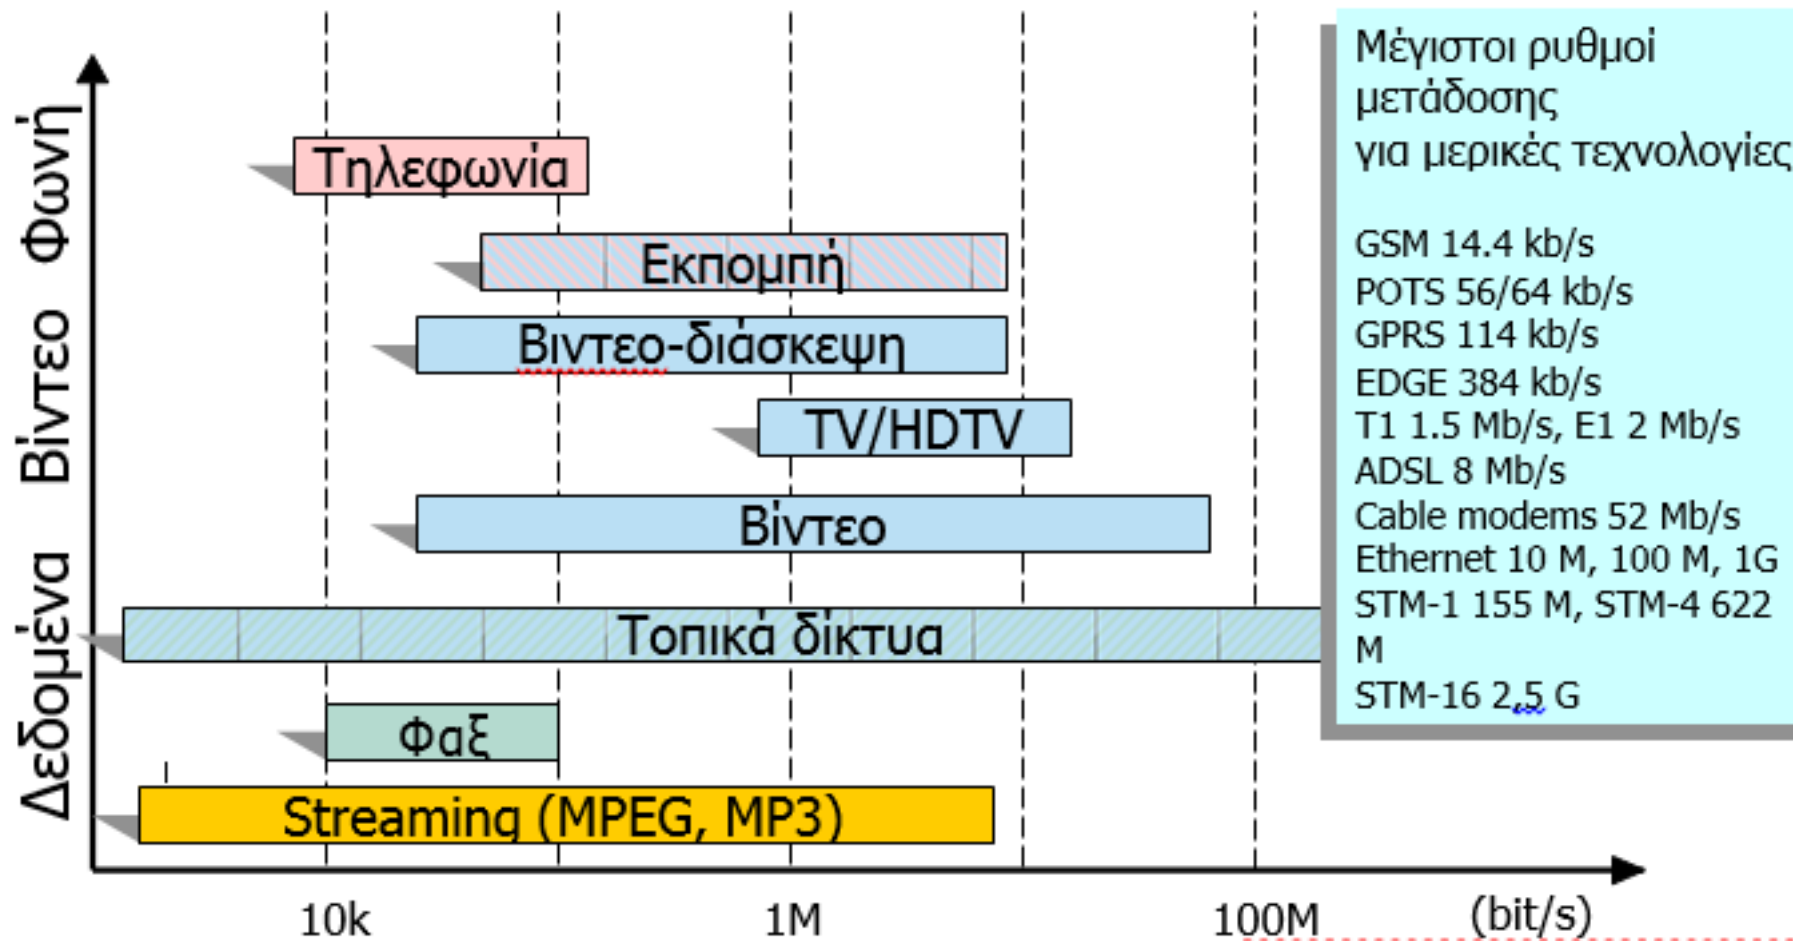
Δεδομένα Βίντεο Φωνή

Τηλεφωνία

Εκπομπή

Βιντεο-διάσκεψη

TV/HDTV

Βίντεο

Τοπικά δίκτυα

Φαξ

Streaming (MPEG, MP3)

10k 1M 100M (bit/s)

Μέγιστοι ρυθμοί μετάδοσης για μερικές τεχνολογίες

GSM 14.4 kb/s
POTS 56/64 kb/s
GPRS 114 kb/s
EDGE 384 kb/s
T1 1.5 Mb/s, E1 2 Mb/s
ADSL 8 Mb/s
Cable modems 52 Mb/s
Ethernet 10 M, 100 M, 1G
STM-1 155 M, STM-4 622 M
STM-16 2,5 G